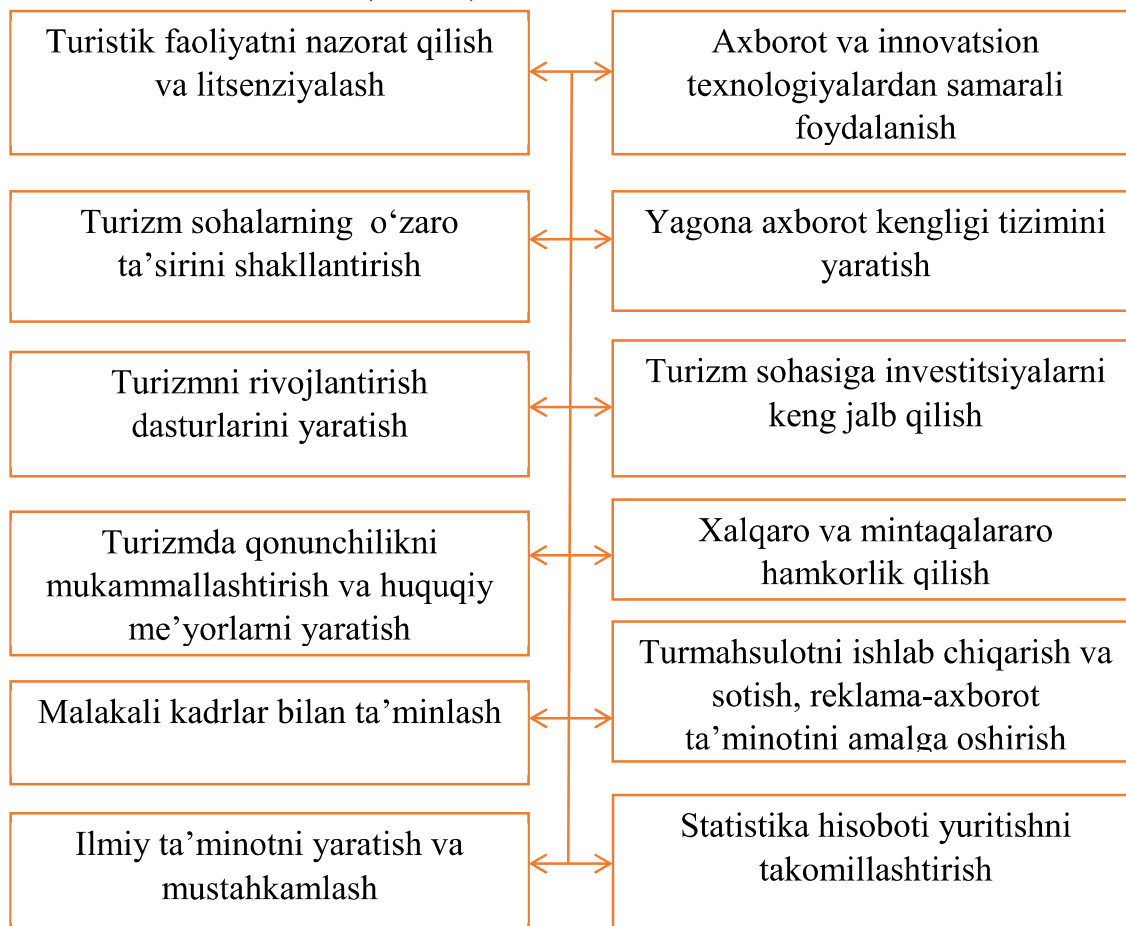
Turistik faoliyatni nazorat qilish va litsenziyalash

Axborot va innovatsion texnologiyalardan samarali foydalanish

Turizm sohalarning o‘zaro ta’sirini shakllantirish

Yagona axborot kengligi tizimini yaratish

Turizmni rivojlantirish dasturlarini yaratish

Turizm sohasiga investitsiyalarni keng jalb qilish

Turizmda qonunchilikni mukammallashtirish va huquqiy me’yorlarni yaratish

Xalqaro va mintaqalararo hamkorlik qilish

Malakali kadrlar bilan ta’minlash

Turmahsulotni ishlab chiqarish va sotish, reklama-axborot ta’minotini amalga oshirish

Ilmiy ta’minotni yaratish va mustahkamlash

Statistika hisoboti yuritishni takomillashtirish